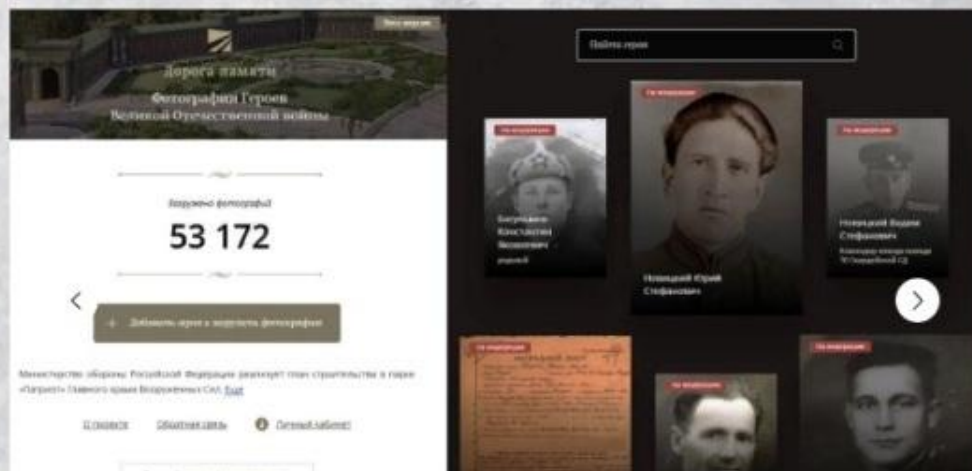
Дорога памяти

Фотографии Героев Великой Отечественной войны

Загружено фотографий

53 172

Добавить героя и загрузить фотографии

Министерство обороны Российской Федерации реализует план строительства в парке «Патриот» Главного храма Вооруженных Сил. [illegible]

О проекте

Обратная связь

Личный кабинет

Найти героя

Богданов Константин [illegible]

Новицкий Юрий Стефанович

Новицкий Вадим Стефанович

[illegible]